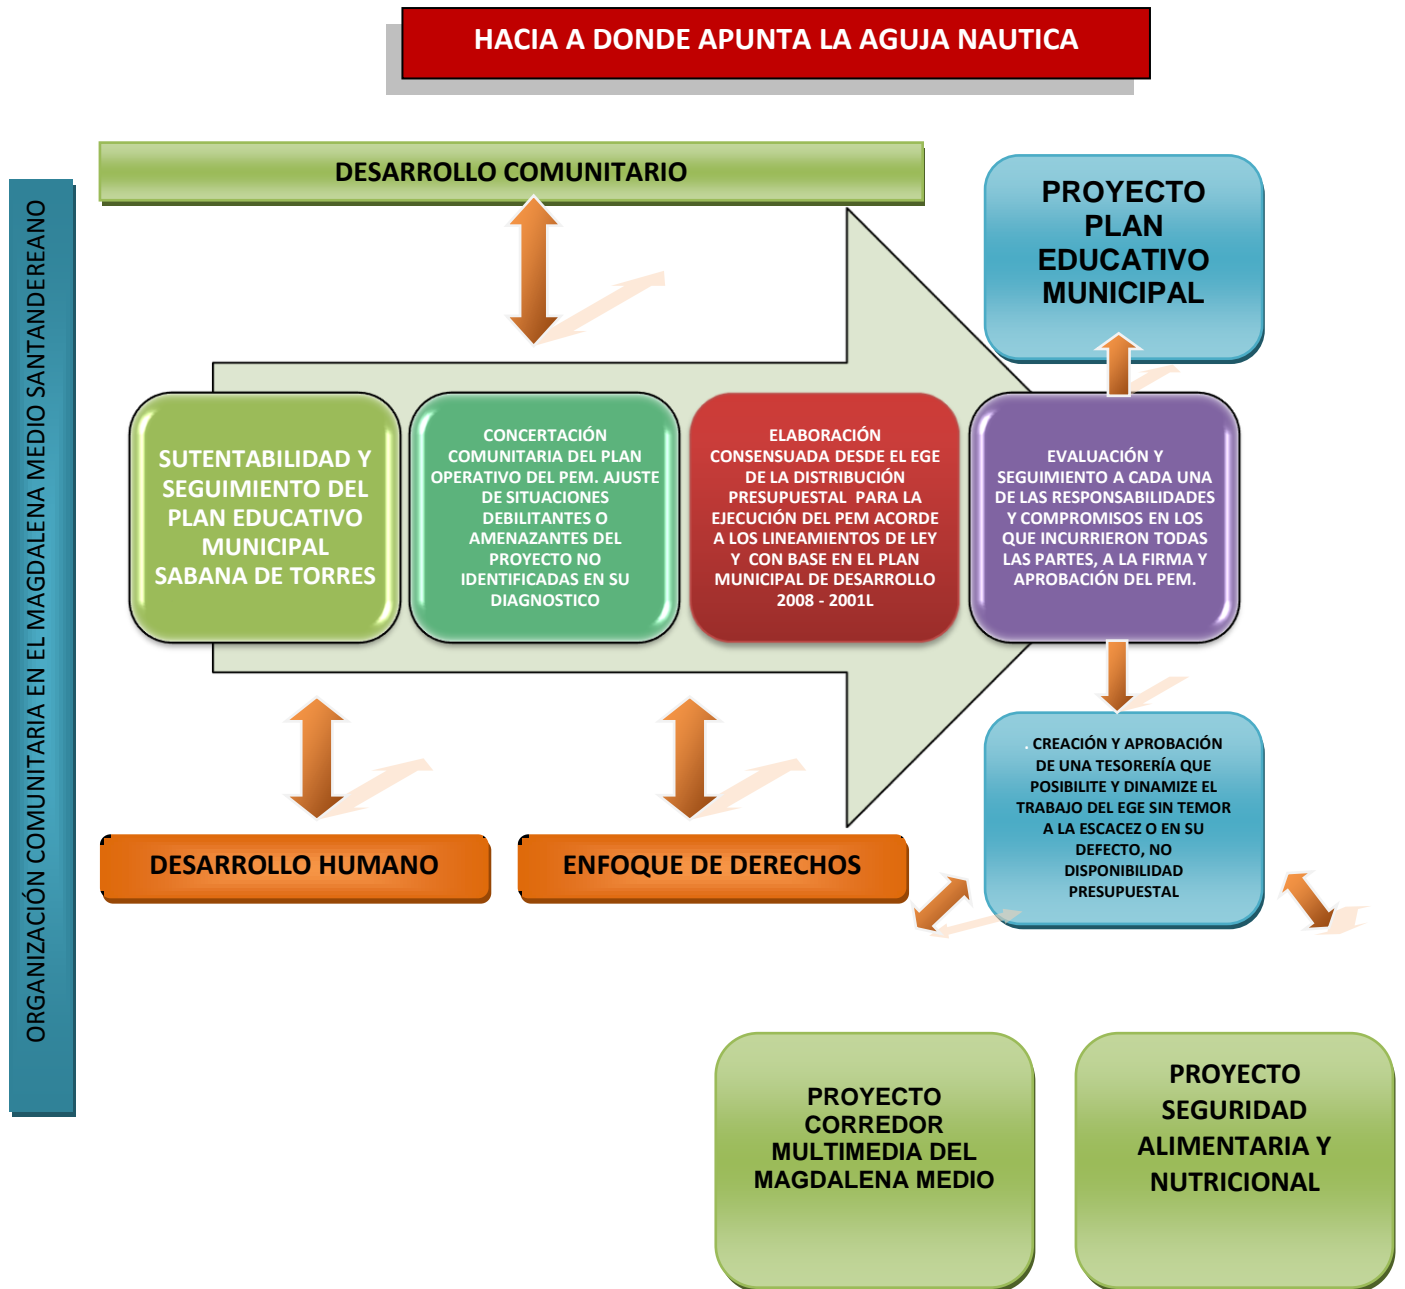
HACIA A DONDE APUNTA LA AGUJA NAUTICA

ORGANIZACIÓN COMUNITARIA EN EL MAGDALENA MEDIO SANTANDEREANO

DESARROLLO COMUNITARIO

PROYECTO PLAN EDUCATIVO MUNICIPAL

SUTENTABILIDAD Y SEGUIMIENTO DEL PLAN EDUCATIVO MUNICIPAL SABANA DE TORRES

CONCERTACIÓN COMUNITARIA DEL PLAN OPERATIVO DEL PEM. AJUSTE DE SITUACIONES DEBILITANTES O AMENAZANTES DEL PROYECTO NO IDENTIFICADAS EN SU DIAGNOSTICO

ELABORACIÓN CONSENSUADA DESDE EL EGE DE LA DISTRIBUCIÓN PRESUPUESTAL PARA LA EJECUCIÓN DEL PEM ACORDE A LOS LINEAMIENTOS DE LEY Y CON BASE EN EL PLAN MUNICIPAL DE DESARROLLO 2008 - 2001L

EVALUACIÓN Y SEGUIMIENTO A CADA UNA DE LAS RESPONSABILIDADES Y COMPROMISOS EN LOS QUE INCURRIERON TODAS LAS PARTES, A LA FIRMA Y APROBACIÓN DEL PEM.

DESARROLLO HUMANO

ENFOQUE DE DERECHOS

. CREACIÓN Y APROBACIÓN DE UNA TESORERÍA QUE POSIBILITE Y DINAMIZE EL TRABAJO DEL EGE SIN TEMOR A LA ESCACEZ O EN SU DEFECTO, NO DISPONIBILIDAD PRESUPUESTAL

PROYECTO CORREDOR MULTIMEDIA DEL MAGDALENA MEDIO

PROYECTO SEGURIDAD ALIMENTARIA Y NUTRICIONAL